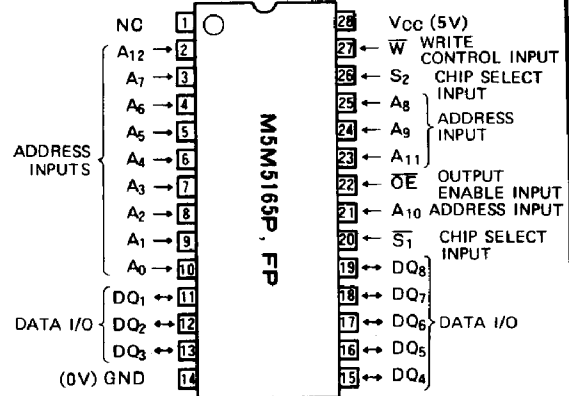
NC 1
ADDRESS INPUTS
$A_{12}$ 2
$A_7$ 3
$A_6$ 4
$A_5$ 5
$A_4$ 6
$A_3$ 7
$A_2$ 8
$A_1$ 9
$A_0$ 10
DATA I/O
$DQ_1$ 11
$DQ_2$ 12
$DQ_3$ 13
(0V) GND 14

M5M5165P, FP

28 $V_{CC}$ (5V)
27 $\overline{W}$ WRITE CONTROL INPUT
26 $S_2$ CHIP SELECT INPUT
25 $A_8$
24 $A_9$
23 $A_{11}$
ADDRESS INPUT
22 $\overline{OE}$ OUTPUT ENABLE INPUT
21 $A_{10}$ ADDRESS INPUT
20 $\overline{S_1}$ CHIP SELECT INPUT
19 $DQ_8$
18 $DQ_7$
17 $DQ_6$ DATA I/O
16 $DQ_5$
15 $DQ_4$